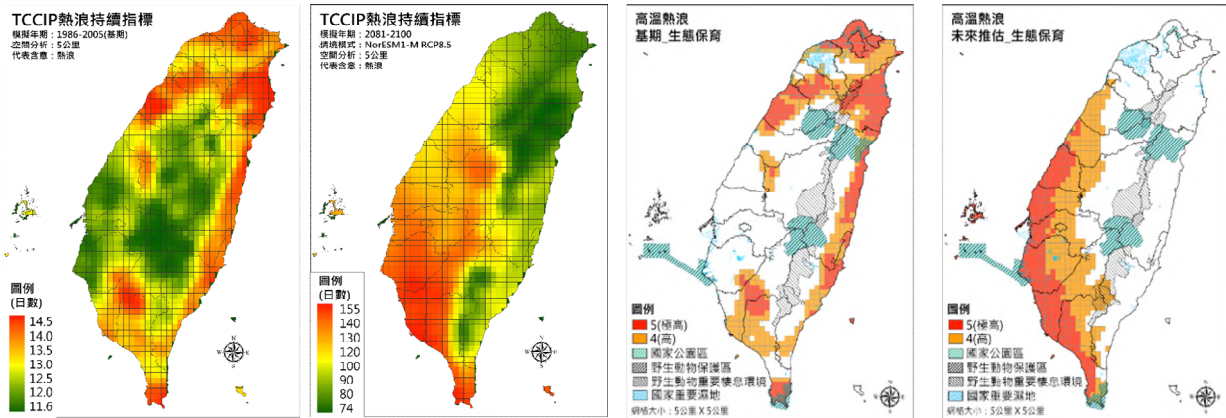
TCCIP熱浪持續指標
模擬年期：1986-2005(基期)
空間分析：5公里
代表含意：熱浪

圖例
(日數)
14.5
14.0
13.5
13.0
12.5
12.0
11.6

TCCIP熱浪持續指標
模擬年期：2081-2100
情境模式：NorESM1-M RCP8.5
空間分析：5公里
代表含意：熱浪

圖例
(日數)
155
140
120
100
90
80
74

高溫熱浪
基期_生態保育

圖例
5(極高)
4(高)
國家公園區
野生動物保護區
野生動物重要棲息環境
國家重要濕地
網格大小：5公里 X 5公里

高溫熱浪
未來推估_生態保育

圖例
5(極高)
4(高)
國家公園區
野生動物保護區
野生動物重要棲息環境
國家重要濕地
網格大小：5公里 X 5公里